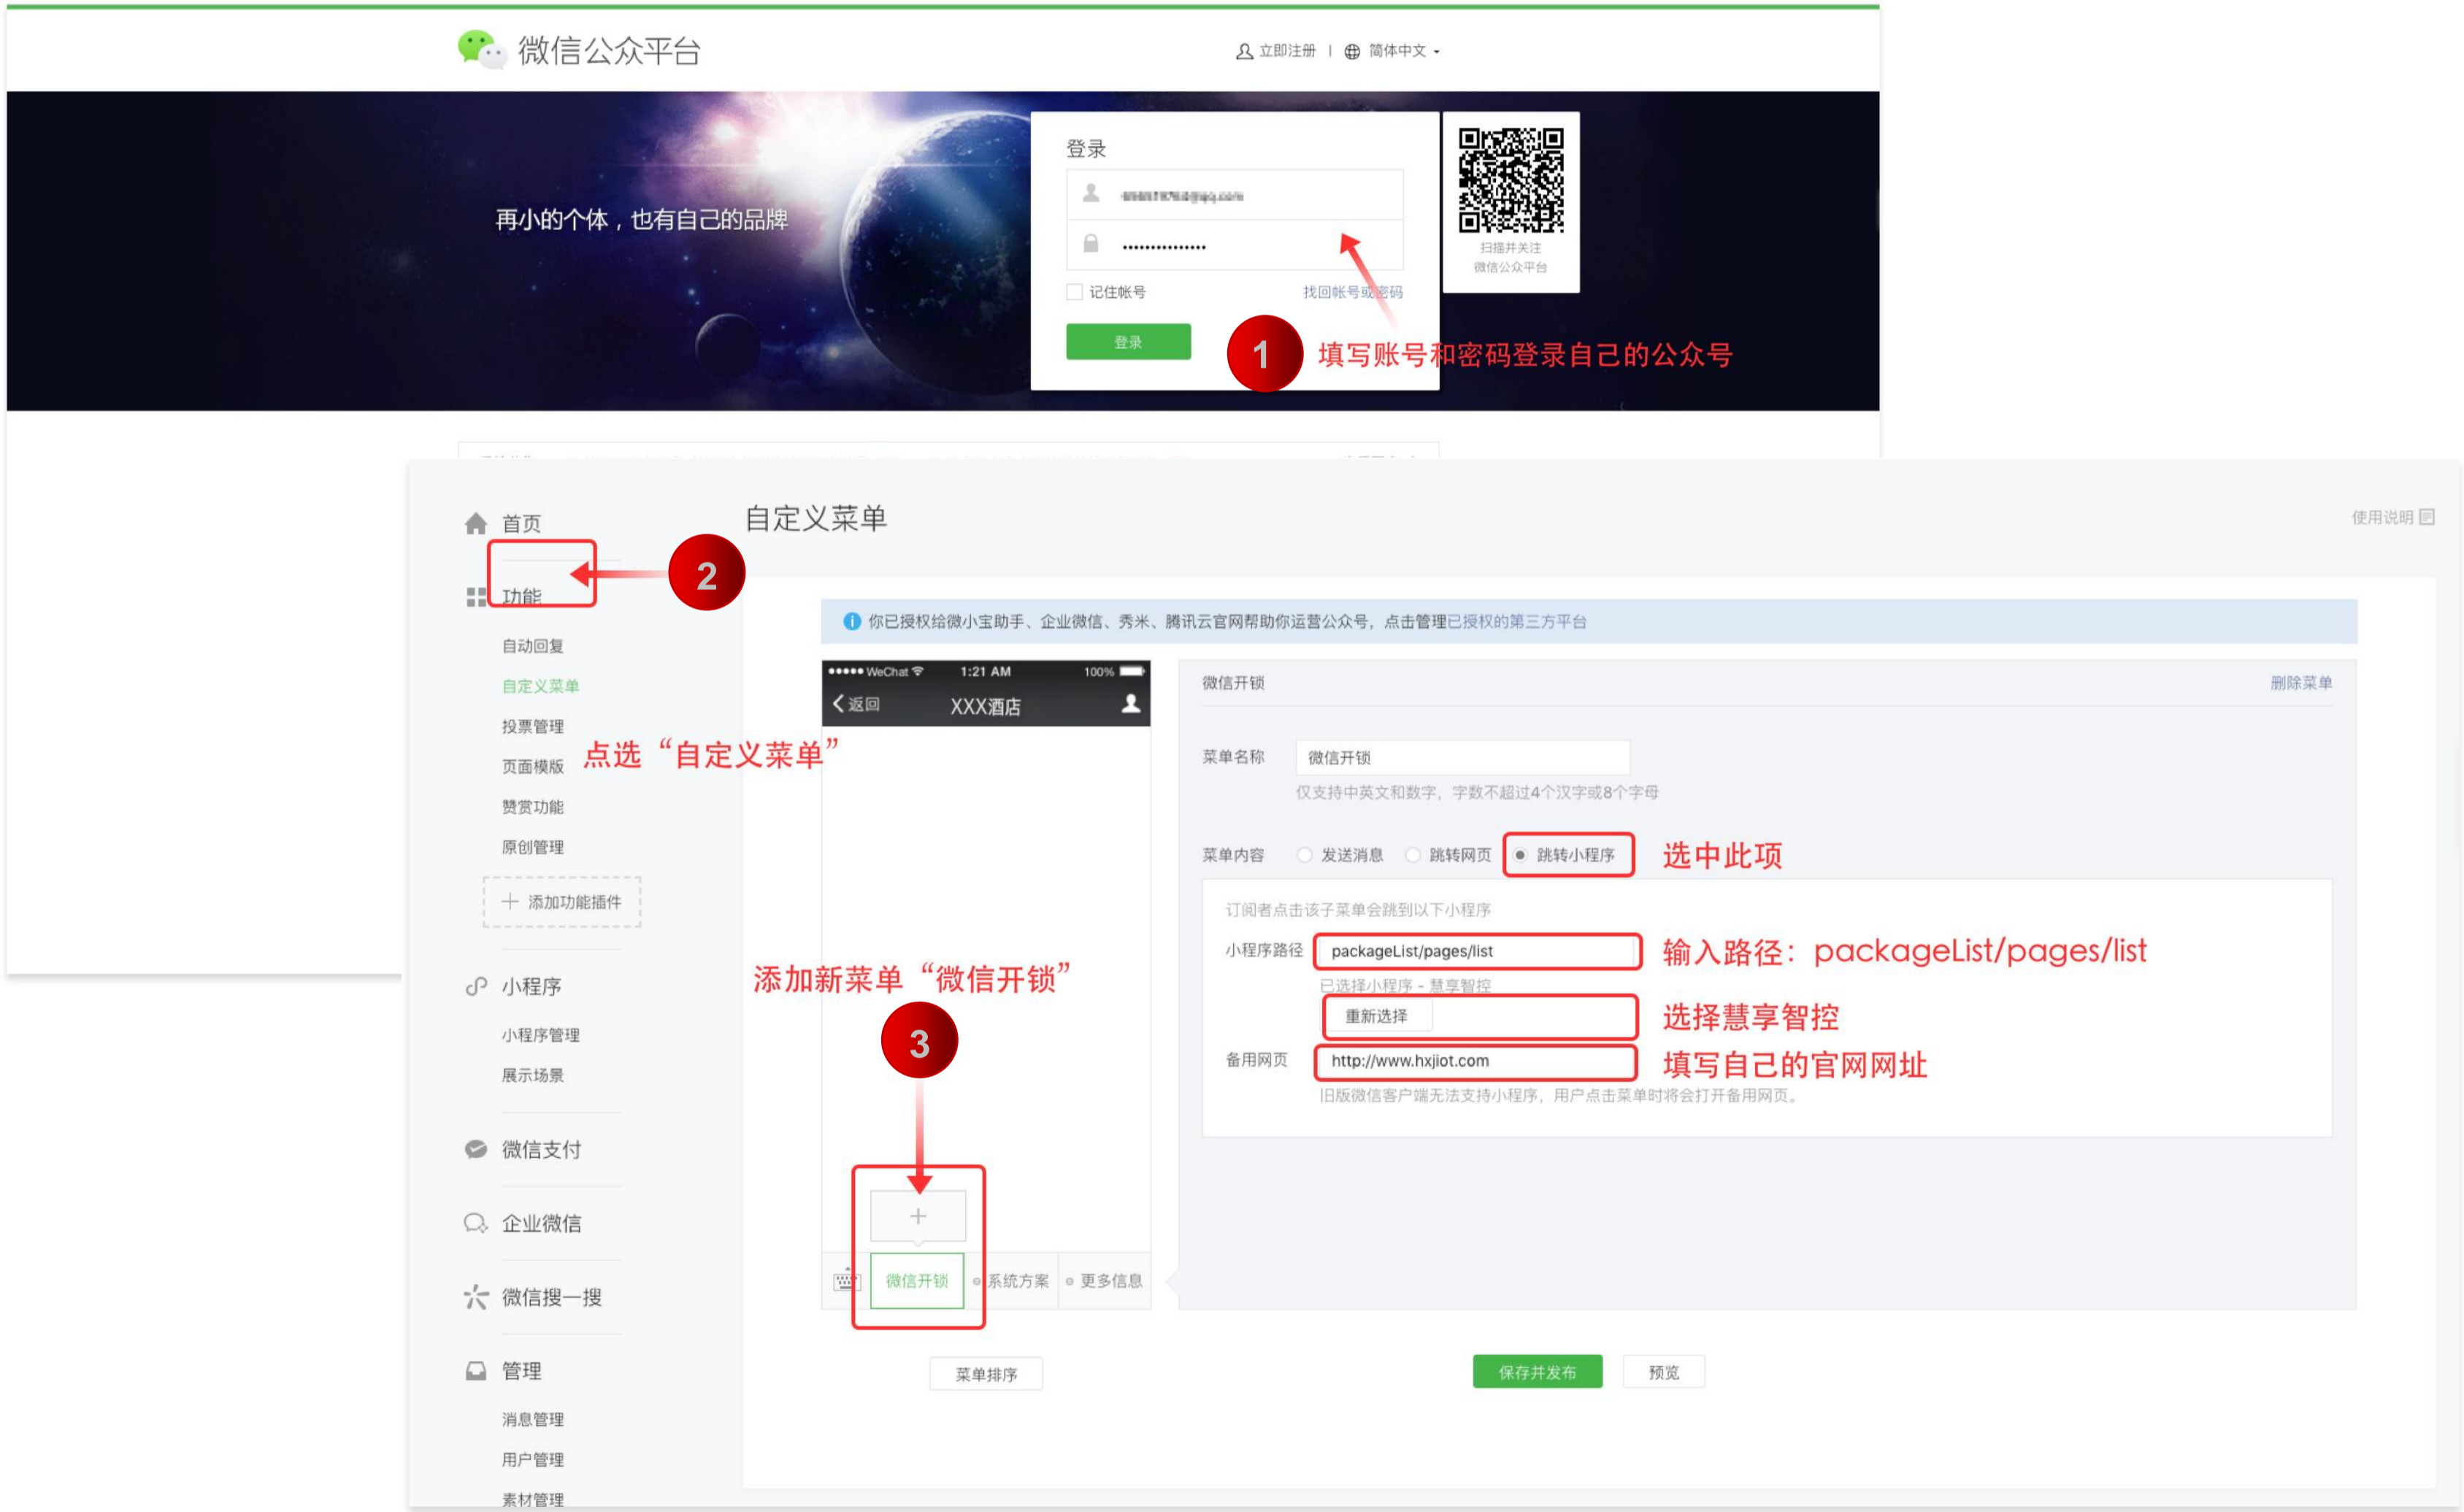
微信公众平台

立即注册 | 简体中文

再小的个体，也有自己的品牌

登录

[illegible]

••••••••••••••

记住帐号 找回帐号或密码

登录

扫描并关注
微信公众平台

1 填写账号和密码登录自己的公众号

首页

自定义菜单

使用说明

2

功能

自动回复

自定义菜单

投票管理

页面模版

赞赏功能

原创管理

+ 添加功能插件

点选“自定义菜单”

你已授权给微小宝助手、企业微信、秀米、腾讯云官网帮助你运营公众号，点击管理已授权的第三方平台

●●●●● WeChat 1:21 AM 100%

返回 XXX酒店

微信开锁 删除菜单

菜单名称 微信开锁

仅支持中英文和数字，字数不超过4个汉字或8个字母

菜单内容 发送消息 跳转网页 跳转小程序 选中此项

订阅者点击该子菜单会跳到以下小程序

小程序路径 packageList/pages/list 输入路径：packageList/pages/list

已选择小程序 - 慧享智控

重新选择 选择慧享智控

备用网页 http://www.hxjiot.com 填写自己的官网网址

旧版微信客户端无法支持小程序，用户点击菜单时将会打开备用网页。

添加新菜单“微信开锁”

3

小程序

小程序管理

展示场景

微信支付

企业微信

微信搜一搜

管理

消息管理

用户管理

素材管理

+

微信开锁 系统方案 更多信息

菜单排序

保存并发布 预览